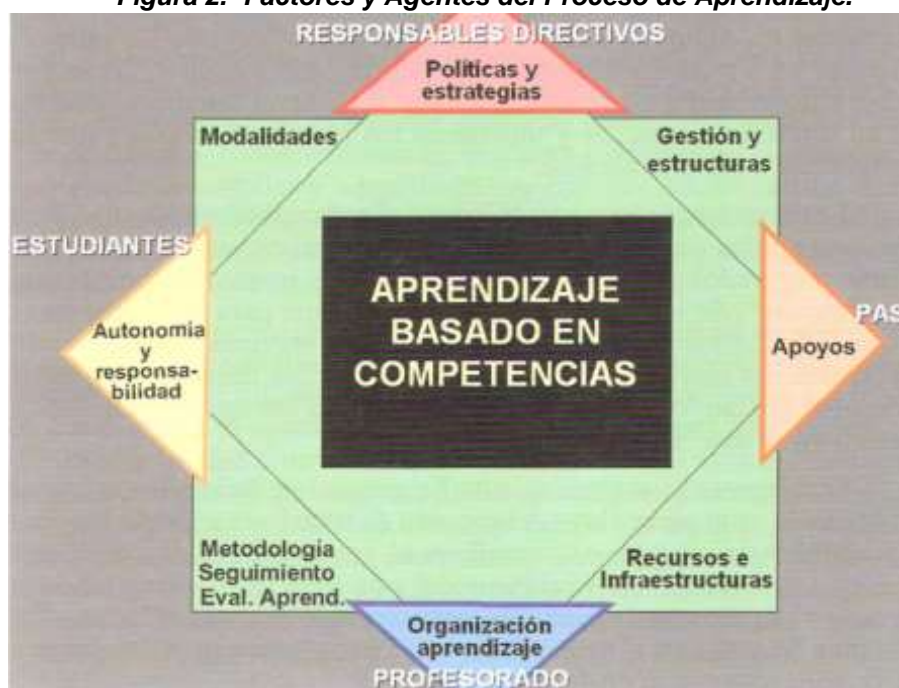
Figura 2. Factores y Agentes del Proceso de Aprendizaje.

RESPONSABLES DIRECTIVOS

Políticas y estrategias

Modalidades

Gestión y estructuras

ESTUDIANTES

APRENDIZAJE BASADO EN COMPETENCIAS

PAS

Autonomía y responsabilidad

Apoyos

Metodología Seguimiento Eval. Aprend.

Recursos e Infraestructuras

Organización aprendizaje

PROFESORADO